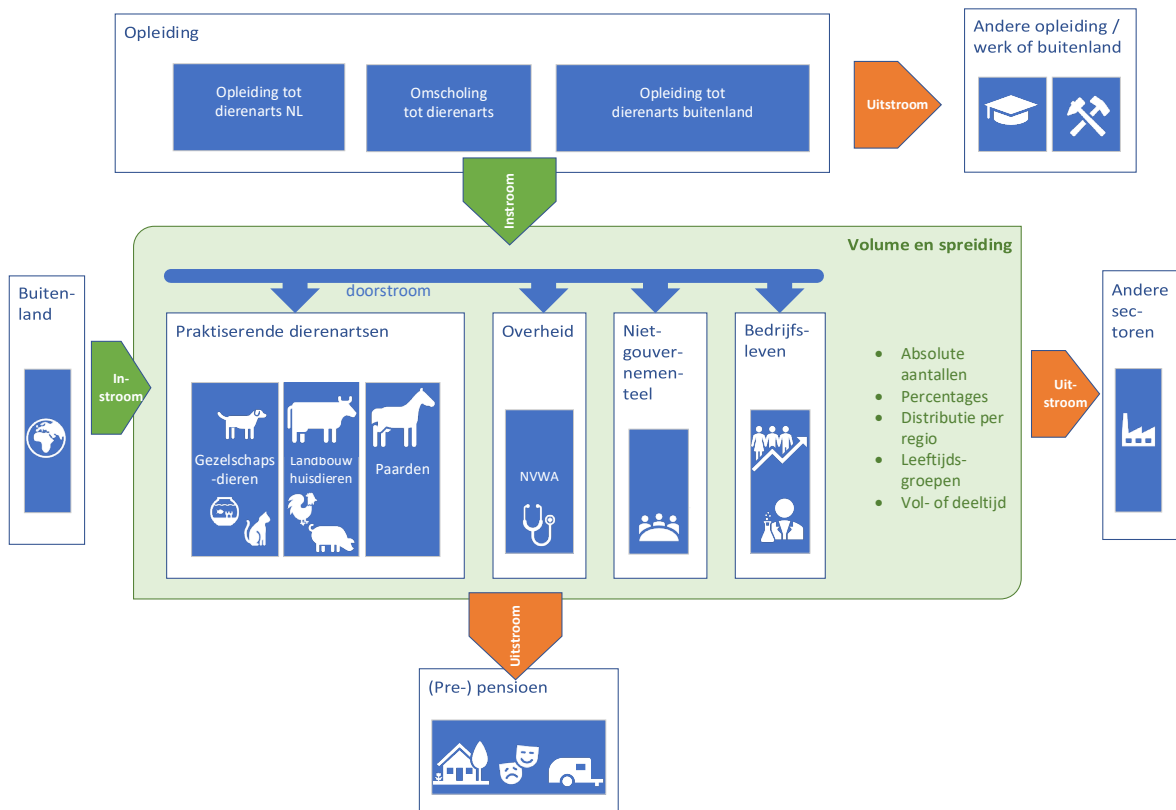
Opleiding

Opleiding tot dierenarts NL

Omscholing tot dierenarts

Opleiding tot dierenarts buitenland

Uitstroom

Andere opleiding / werk of buitenland

Instroom

Volume en spreiding

doorstroom

Buitenland

Instroom

Praktiserende dierenartsen

Gezelschaps-dieren

Landbouw huisdieren

Paarden

Overheid

NVWA

Nietgouvernementeel

Bedrijfsleven

- Absolute aantallen
- Percentages
- Distributie per regio
- Leeftijdsgroepen
- Vol- of deeltijd

Uitstroom

Andere sectoren

Uitstroom

(Pre-) pensioen